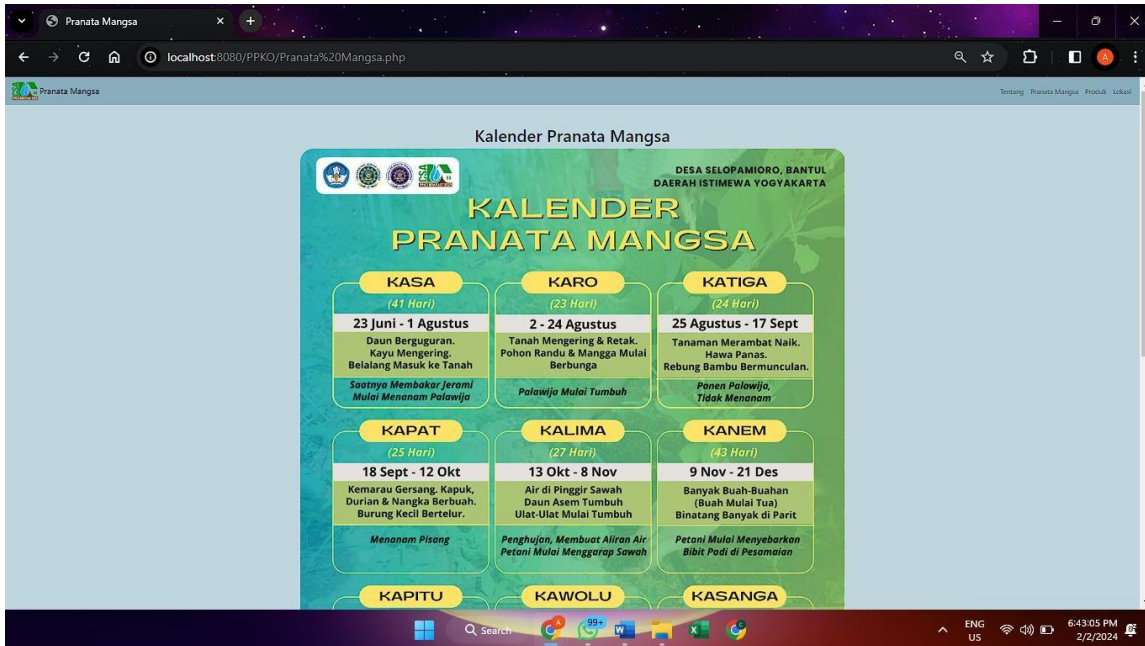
Pranata Mangsa
localhost:8080/PPKO/Pranata%20Mangsa.php

Pranata Mangsa
Tentang Pranata Mangsa Produk Lokasi

Kalender Pranata Mangsa

DESA SELOPAMIORO, BANTUL
DAERAH ISTIMEWA YOGYAKARTA

KALENDER PRANATA MANGSA

KASA
(41 Hari)
23 Juni - 1 Agustus
Daun Berguguran.
Kayu Mengering.
Belalang Masuk ke Tanah
Saatnya Membakar Jerami
Mulai Menanam Palawija

KARO
(23 Hari)
2 - 24 Agustus
Tanah Mengering & Retak.
Pohon Randu & Mangga Mulai Berbunga
Palawija Mulai Tumbuh

KATIGA
(24 Hari)
25 Agustus - 17 Sept
Tanaman Merambat Naik.
Hawa Panas.
Rebung Bambu Bermunculan.
Panen Palawija,
Tidak Menanam

KAPAT
(25 Hari)
18 Sept - 12 Okt
Kemarau Gersang. Kapuk,
Durian & Nangka Berbuah.
Burung Kecil Bertelur.
Menanam Pisang

KALIMA
(27 Hari)
13 Okt - 8 Nov
Air di Pinggir Sawah
Daun Asem Tumbuh
Ulat-Ulat Mulai Tumbuh
Penghujan, Membuat Aliran Air
Petani Mulai Menggarap Sawah

KANEM
(43 Hari)
9 Nov - 21 Des
Banyak Buah-Buahan
(Buah Mulai Tua)
Binatang Banyak di Parit
Petani Mulai Menyebarkan
Bibit Padi di Pesamaian

KAPITU
KAWOLU
KASANGA

Search
99+
ENG
US
6:43:05 PM
2/2/2024